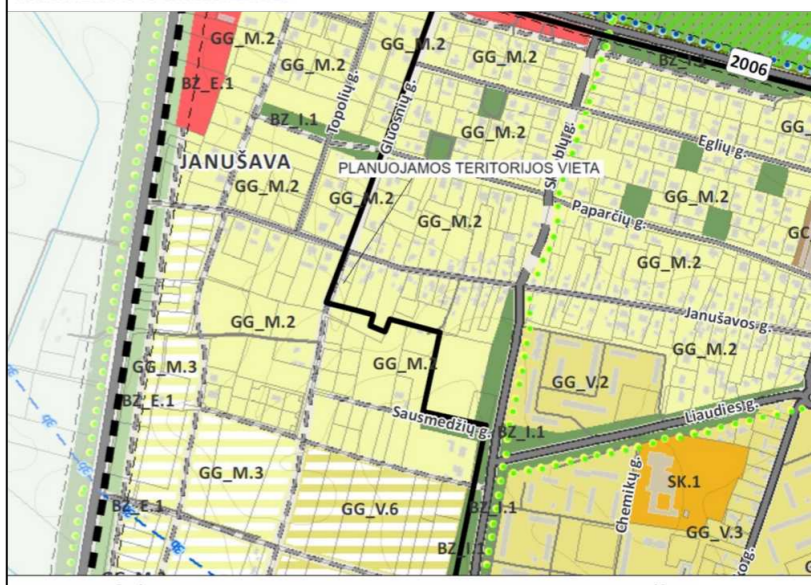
GG_M.2
GG_M.2
GG_M.2
GG_M.2
BZ_E.1
BZ_I.1
2006
GG
Topolių g.
Gluosnių g.
GG_M.2
Eglių g.
JANUŠAVA
GG_M.2
PLANUOJAMOS TERITORIJOS VIETA
GG_M.2
GG_M.2
Paparčių g.
GG_M.2
GC
GG_M.2
Janušavos g.
GG_M.2
GG_M.2
GG_M.3
GG_M.1
GG_V.2
BZ_E.1
Sausmedžių g.
BZ_I.1
Liaudies g.
GG_M.3
SK.1
BZ_E.1
GG_V.6
BZ_I.1
Chemikų g.
GG_V.3
BZ_I.1